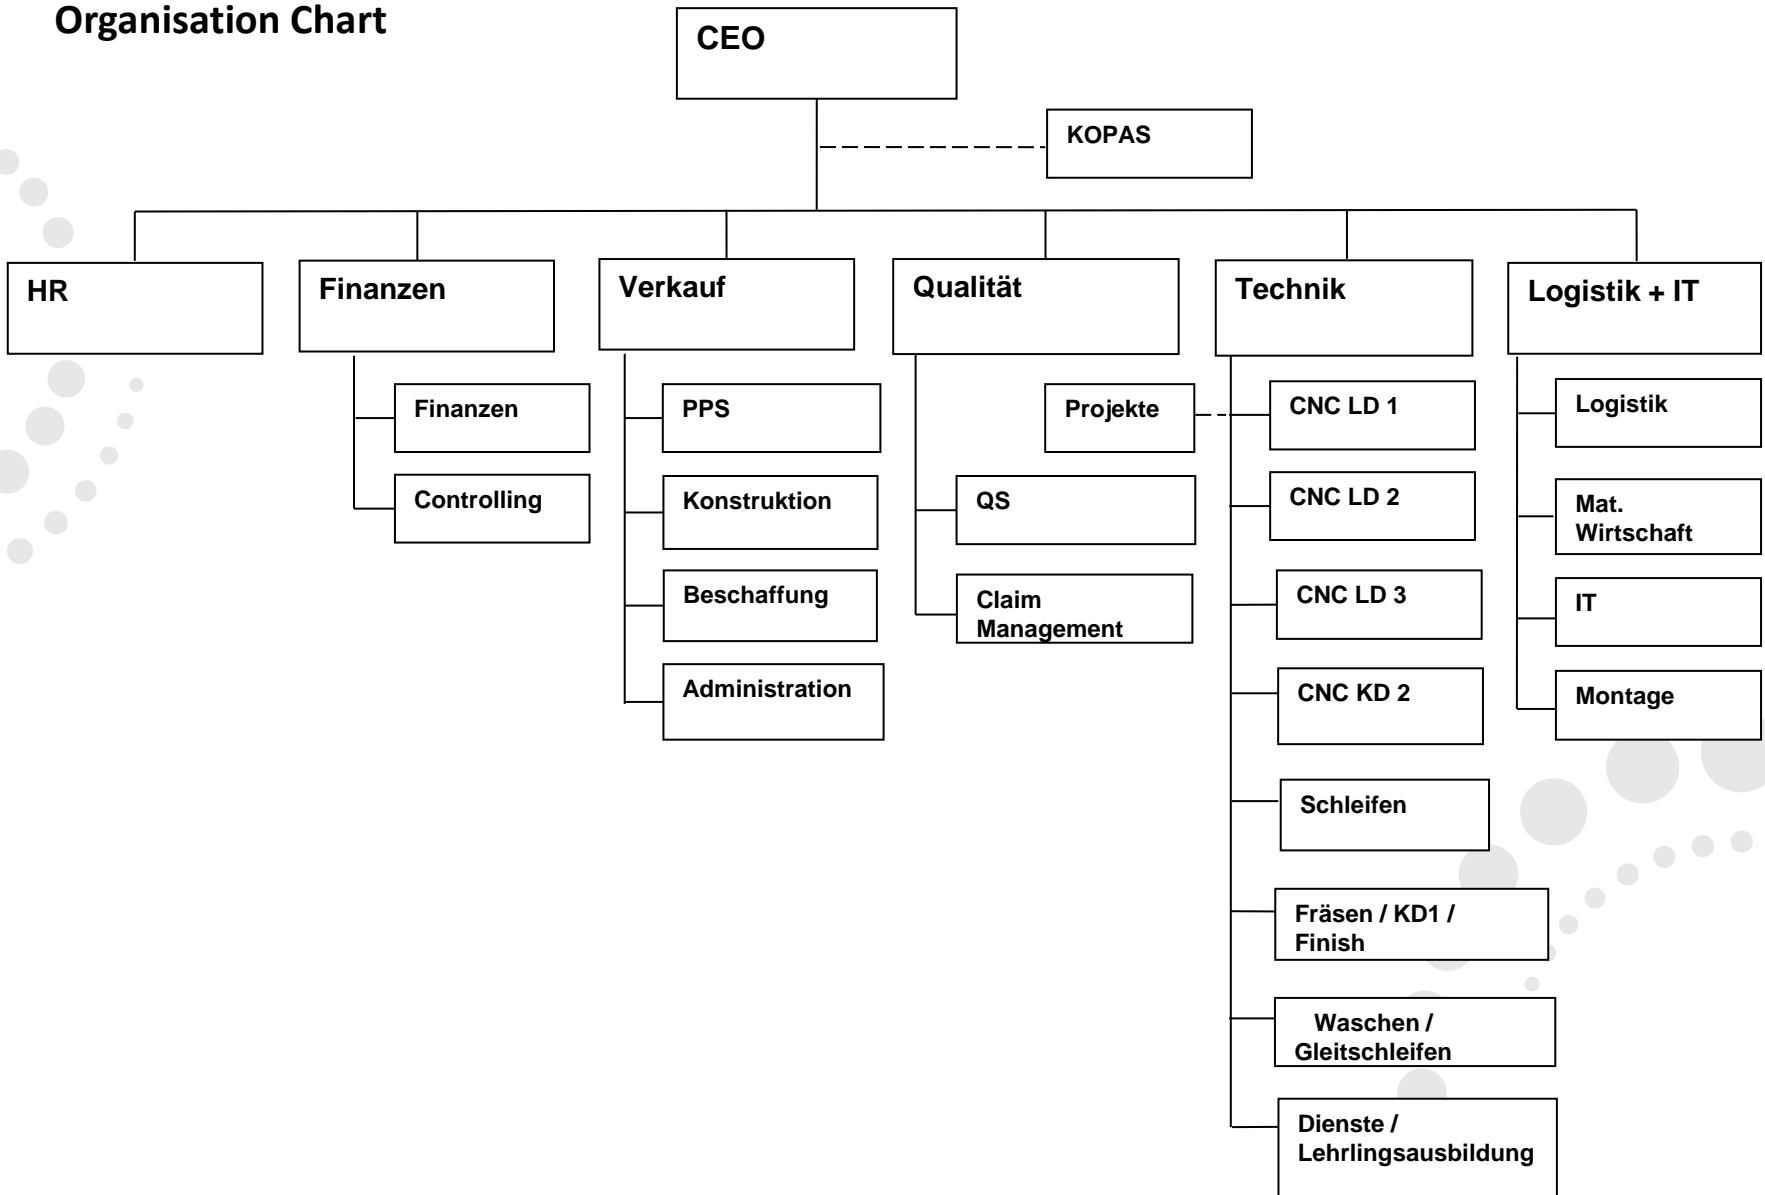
Organisation Chart

CEO

KOPAS

HR

Finanzen

Finanzen

Controlling

Verkauf

PPS

Konstruktion

Beschaffung

Administration

Qualität

Projekte

QS

Claim Management

Technik

CNC LD 1

CNC LD 2

CNC LD 3

CNC KD 2

Schleifen

Fräsen / KD1 / Finish

Waschen / Gleitschleifen

Dienste / Lehrlingsausbildung

Logistik + IT

Logistik

Mat. Wirtschaft

IT

Montage